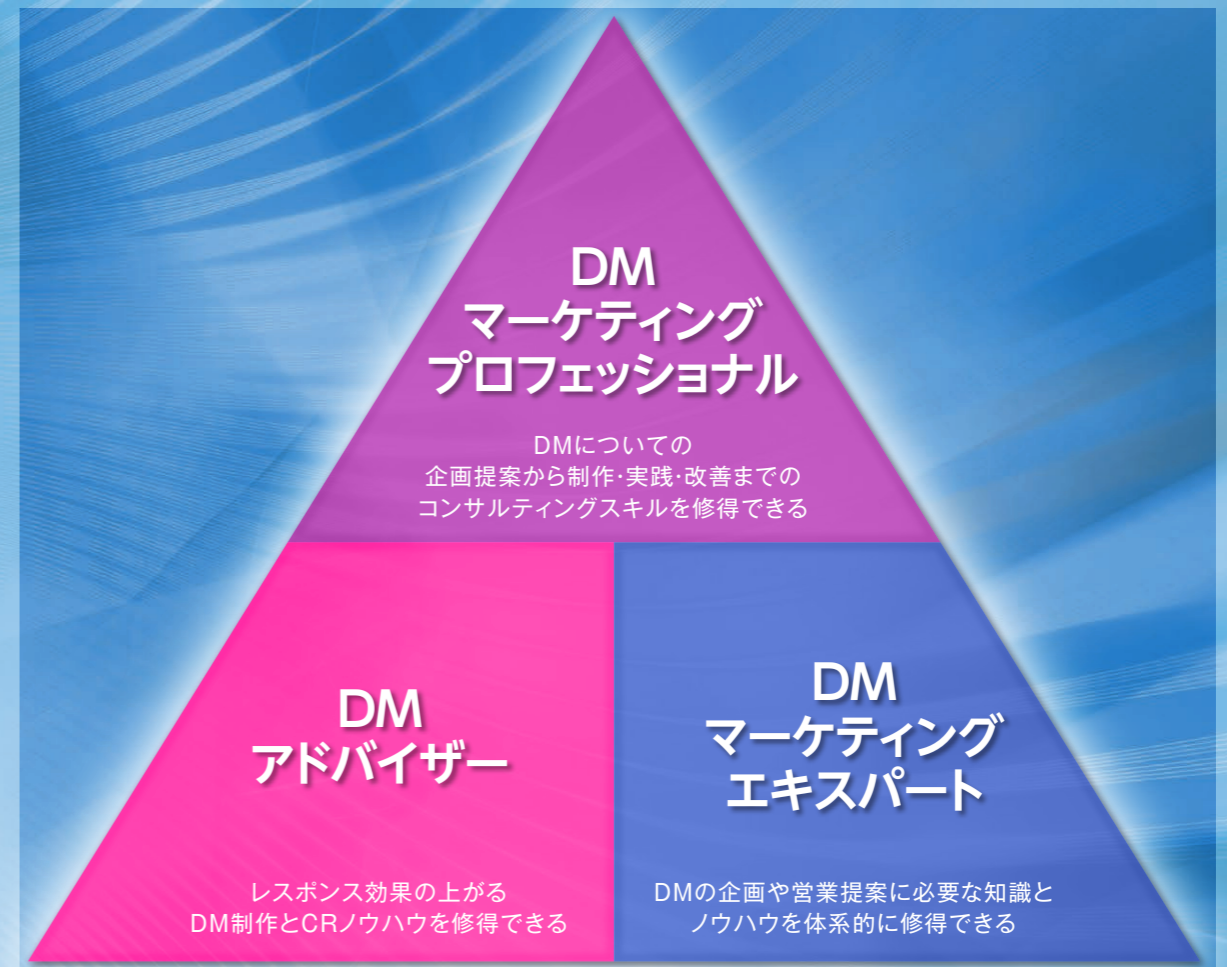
DM
マーケティング
プロフェッショナル

DMについての
企画提案から制作･実践･改善までの
コンサルティングスキルを修得できる

DM
アドバイザー

レスポンス効果の上がる
DM制作とCRノウハウを修得できる

DM
マーケティング
エキスパート

DMの企画や営業提案に必要な知識と
ノウハウを体系的に修得できる